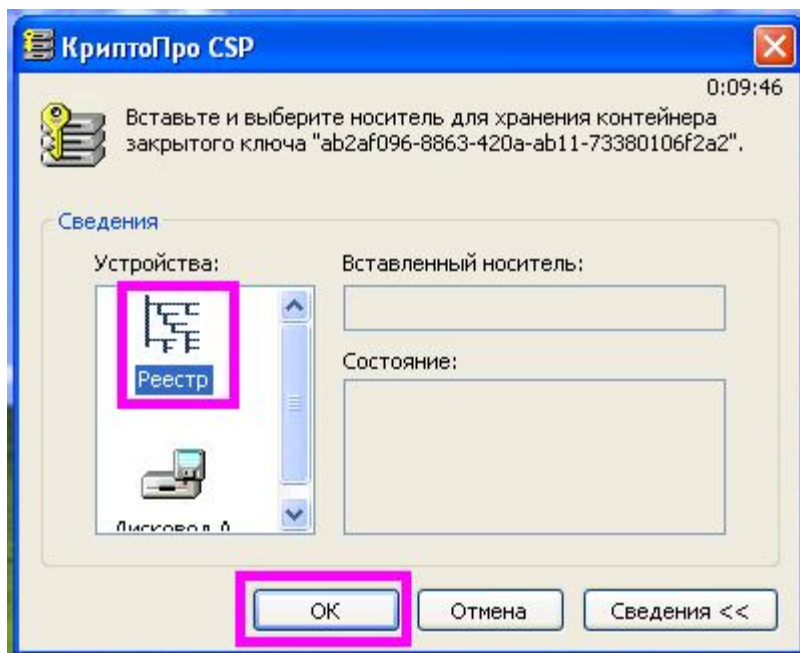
КриптоПро CSP

0:09:46

Вставьте и выберите носитель для хранения контейнера закрытого ключа "ab2af096-8863-420a-ab11-73380106f2a2".

Сведения

Устройства:

Реестр

Дисковод А

Вставленный носитель:

Состояние:

OK

Отмена

Сведения <<